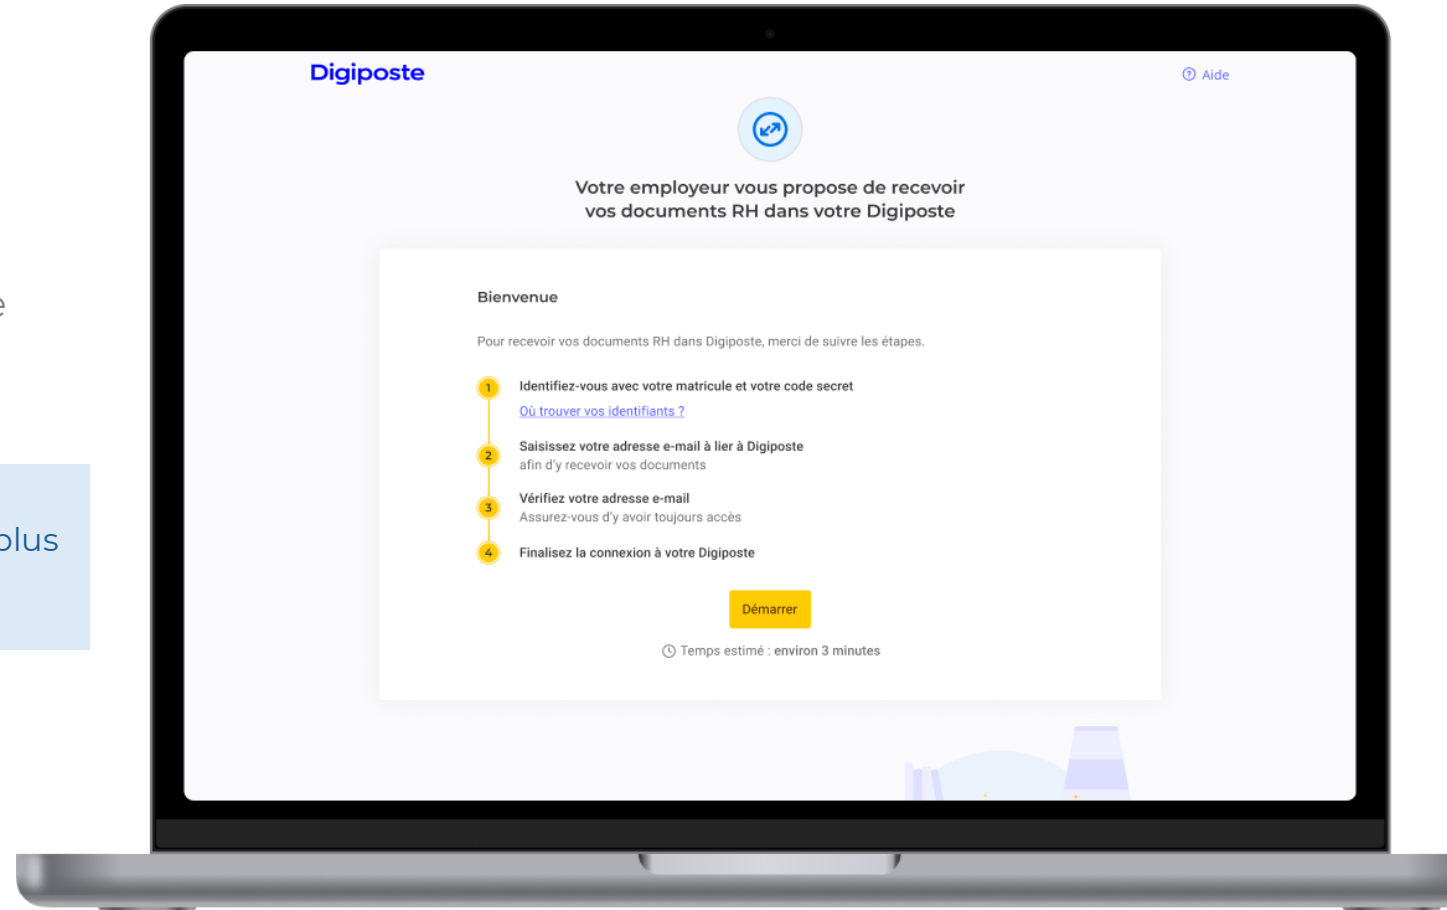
e

plus

Digiposte

Aide

Votre employeur vous propose de recevoir vos documents RH dans votre Digiposte

Bienvenue

Pour recevoir vos documents RH dans Digiposte, merci de suivre les étapes.

1 Identifiez-vous avec votre matricule et votre code secret
Où trouver vos identifiants ?

2 Saisissez votre adresse e-mail à lier à Digiposte
afin d'y recevoir vos documents

3 Vérifiez votre adresse e-mail
Assurez-vous d'y avoir toujours accès

4 Finalisez la connexion à votre Digiposte

Démarrer

Temps estimé : environ 3 minutes